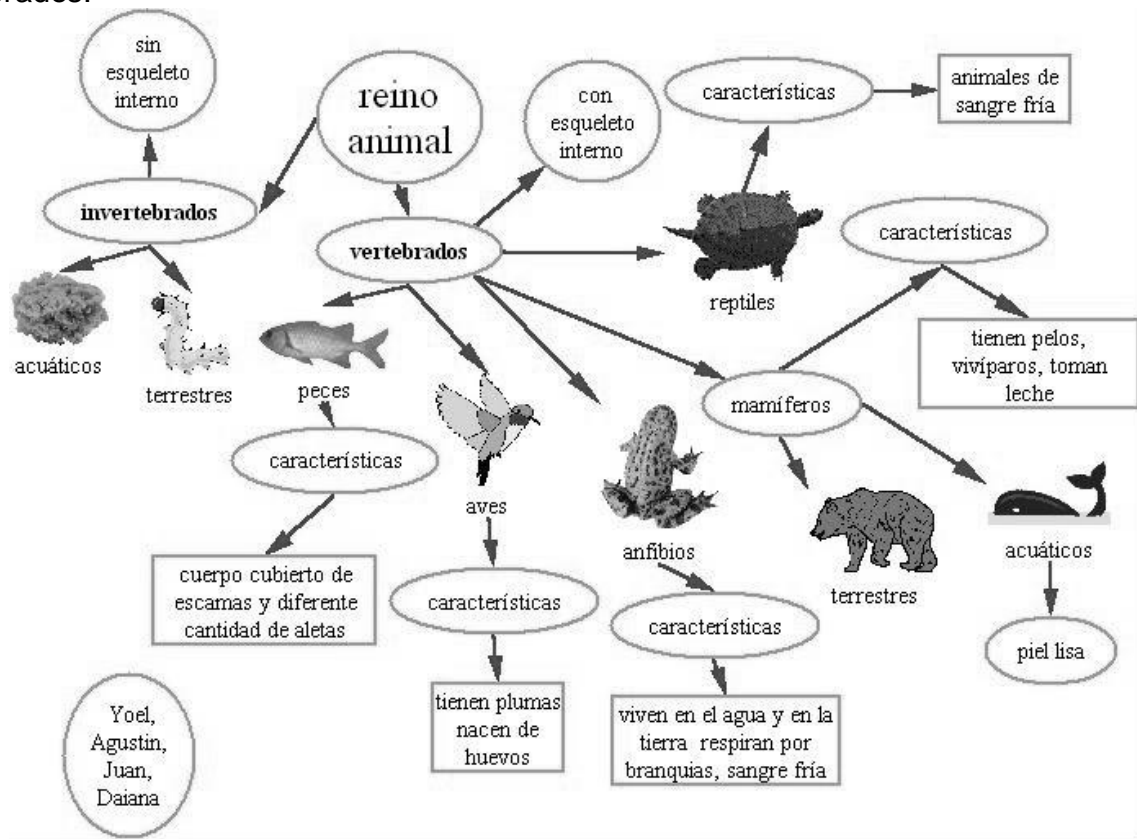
rados.

sin esqueleto interno

reino animal

con esqueleto interno

características

animales de sangre fría

invertebrados

vertebrados

características

acuáticos

terrestres

peces

reptiles

tienen pelos, vivíparos, toman leche

mamíferos

características

aves

anfibios

terrestres

acuáticos

cuerpo cubierto de escamas y diferente cantidad de aletas

características

características

piel lisa

Yoel, Agustin, Juan, Daiana

tienen plumas nacen de huevos

viven en el agua y en la tierra respiran por branquias, sangre fría